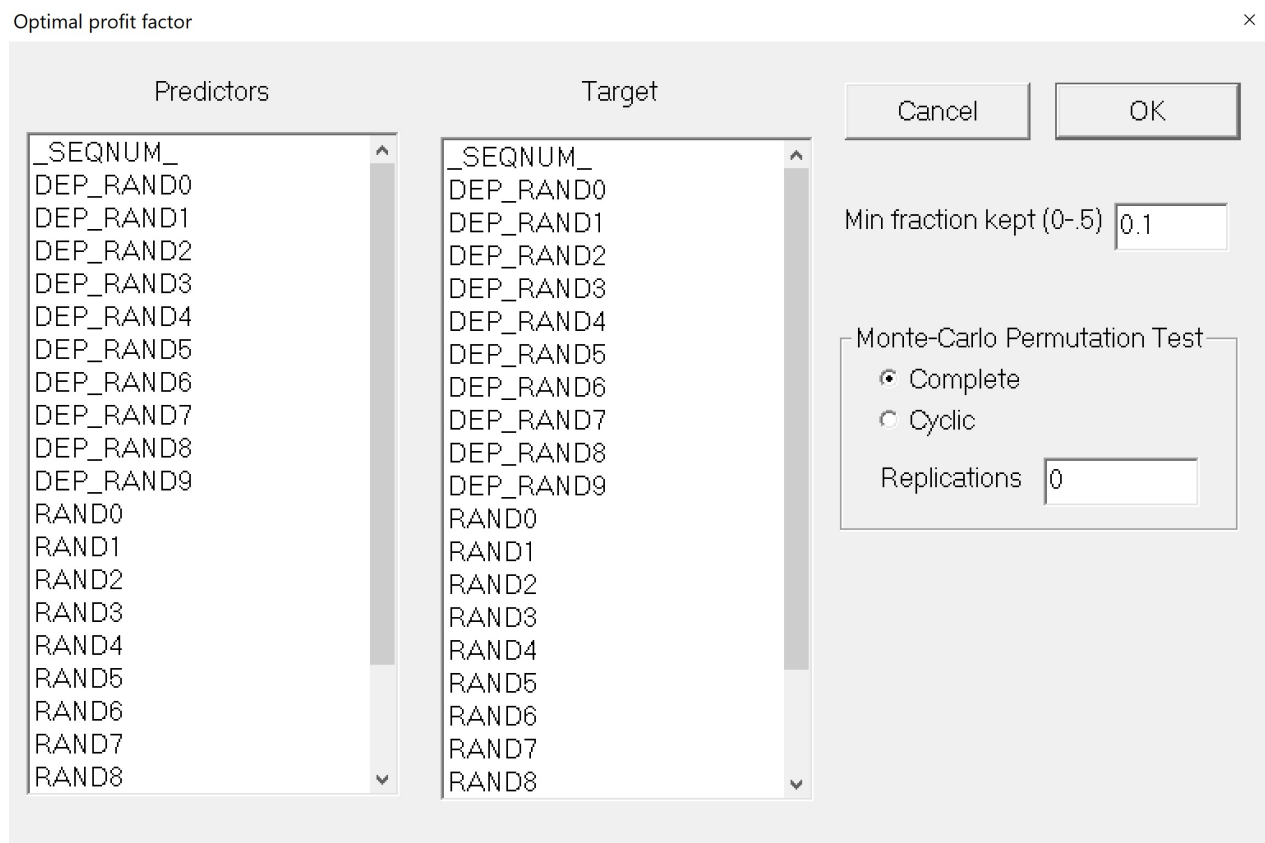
Optimal profit factor

×

Predictors

_SEQNUM_
DEP_RAND0
DEP_RAND1
DEP_RAND2
DEP_RAND3
DEP_RAND4
DEP_RAND5
DEP_RAND6
DEP_RAND7
DEP_RAND8
DEP_RAND9
RAND0
RAND1
RAND2
RAND3
RAND4
RAND5
RAND6
RAND7
RAND8

Target

_SEQNUM_
DEP_RAND0
DEP_RAND1
DEP_RAND2
DEP_RAND3
DEP_RAND4
DEP_RAND5
DEP_RAND6
DEP_RAND7
DEP_RAND8
DEP_RAND9
RAND0
RAND1
RAND2
RAND3
RAND4
RAND5
RAND6
RAND7
RAND8

Cancel

OK

Min fraction kept (0-.5) 0.1

Monte-Carlo Permutation Test

Complete

Cyclic

Replications 0